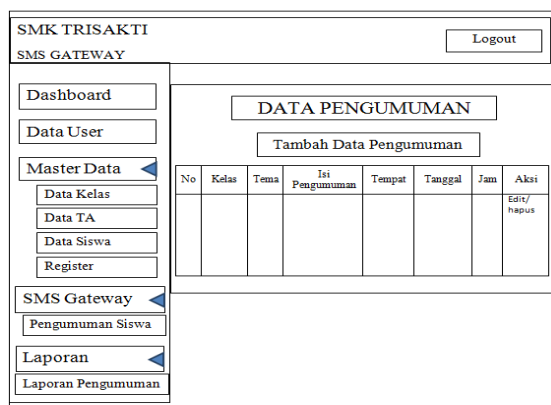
SMK TRISAKTI

SMS GATEWAY

Logout

Dashboard

Data User

Master Data

Data Kelas

Data TA

Data Siswa

Register

SMS Gateway

Pengumuman Siswa

Laporan

Laporan Pengumuman

DATA PENGUMUMAN

Tambah Data Pengumuman

| No | Kelas | Tema | Isi Pengumuman | Tempat | Tanggal | Jam | Aksi |
|---|---|---|---|---|---|---|---|
| | | | | | | | Edit/ hapus |